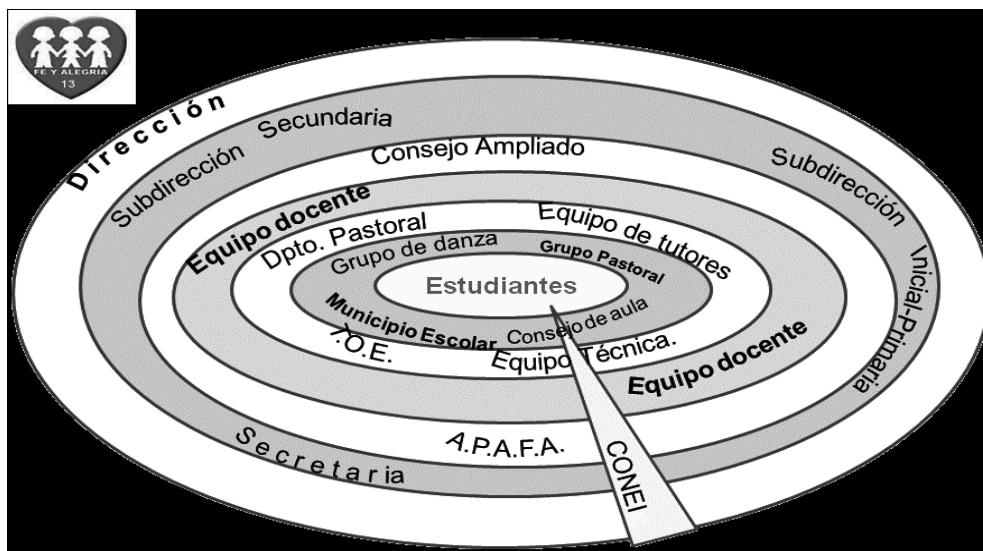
FE Y ALEGRIA
13

Dirección
Subdirección Secundaria
Consejo Ampliado
Subdirección Inicial-Primaria
Equipo docente
Dpto. Pastoral
Equipo de tutores
Grupo de danza
Grupo Pastoral
Estudiantes
Municipio Escolar
Consejo de aula
T.O.E.
Equipo Técnica.
Equipo docente
Secretaria
A.P.A.F.A.
CONEI